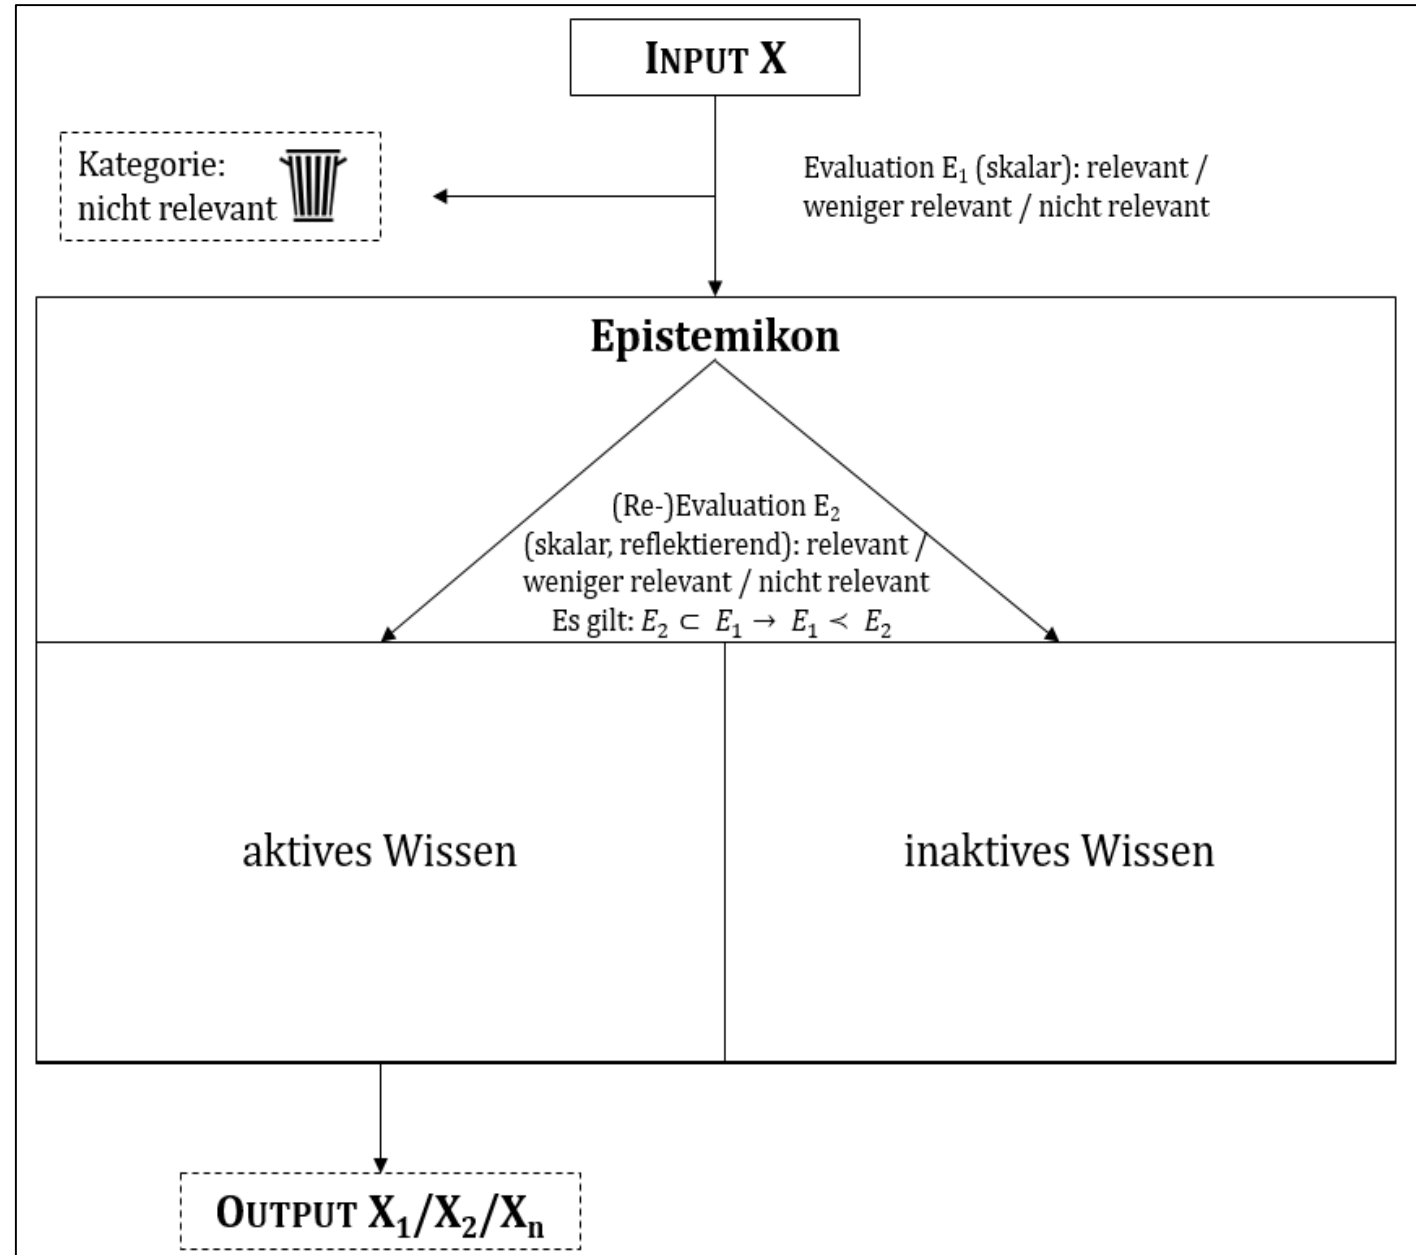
INPUT X

Kategorie: nicht relevant

Evaluation $E_1$ (skalar): relevant / weniger relevant / nicht relevant

Epistemikon

(Re-)Evaluation $E_2$ (skalar, reflektierend): relevant / weniger relevant / nicht relevant
Es gilt: $E_2 \subset E_1 \rightarrow E_1 \prec E_2$

aktives Wissen

inaktives Wissen

OUTPUT $X_1/X_2/X_n$